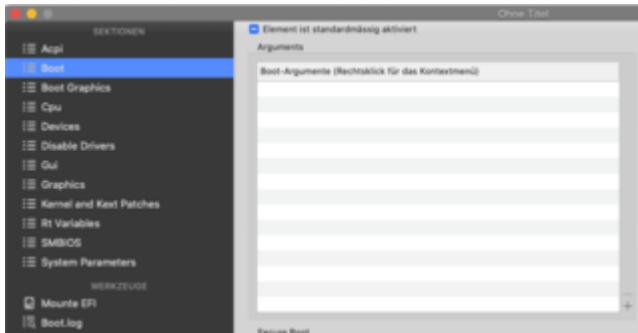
Ohne Titel

SEKTIONEN
Acpi
Boot
Boot Graphics
Cpu
Devices
Disable Drivers
Gui
Graphics
Kernel and Kext Patches
Rt Variables
SMBIOS
System Parameters
WERKZEUGE
Mounte EFI
Boot.log

Element ist standardmässig aktiviert
Arguments

| Boot-Argumente (Rechtsklick für das Kontextmenü) |
|---|

+

Secure Boot